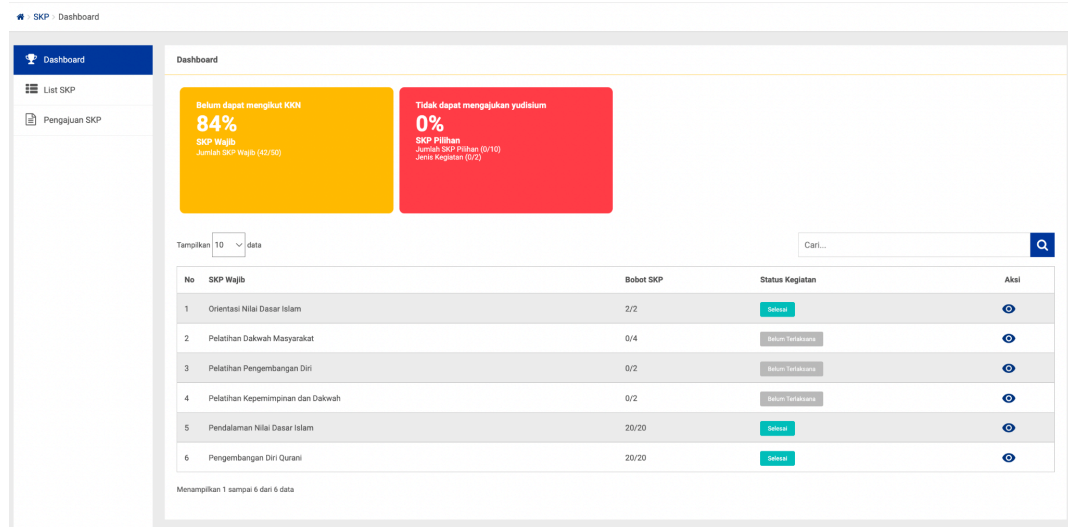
SKP › Dashboard

Dashboard
List SKP
Pengajuan SKP

Dashboard

Belum dapat mengikut KKN
84%
SKP Wajib
Jumlah SKP Wajib (42/50)

Tidak dapat mengajukan yudisium
0%
SKP Pilihan
Jumlah SKP Pilihan (0/10)
Jenis Kegiatan (0/2)

Tampilkan 10 data

Cari...

| No | SKP Wajib | Bobot SKP | Status Kegiatan | Aksi |
|---|---|---|---|---|
| 1 | Orientasi Nilai Dasar Islam | 2/2 | Selesai | |
| 2 | Pelatihan Dakwah Masyarakat | 0/4 | Belum Terlaksana | |
| 3 | Pelatihan Pengembangan Diri | 0/2 | Belum Terlaksana | |
| 4 | Pelatihan Kepemimpinan dan Dakwah | 0/2 | Belum Terlaksana | |
| 5 | Pendalaman Nilai Dasar Islam | 20/20 | Selesai | |
| 6 | Pengembangan Diri Qurani | 20/20 | Selesai | |

Menampilkan 1 sampai 6 dari 6 data